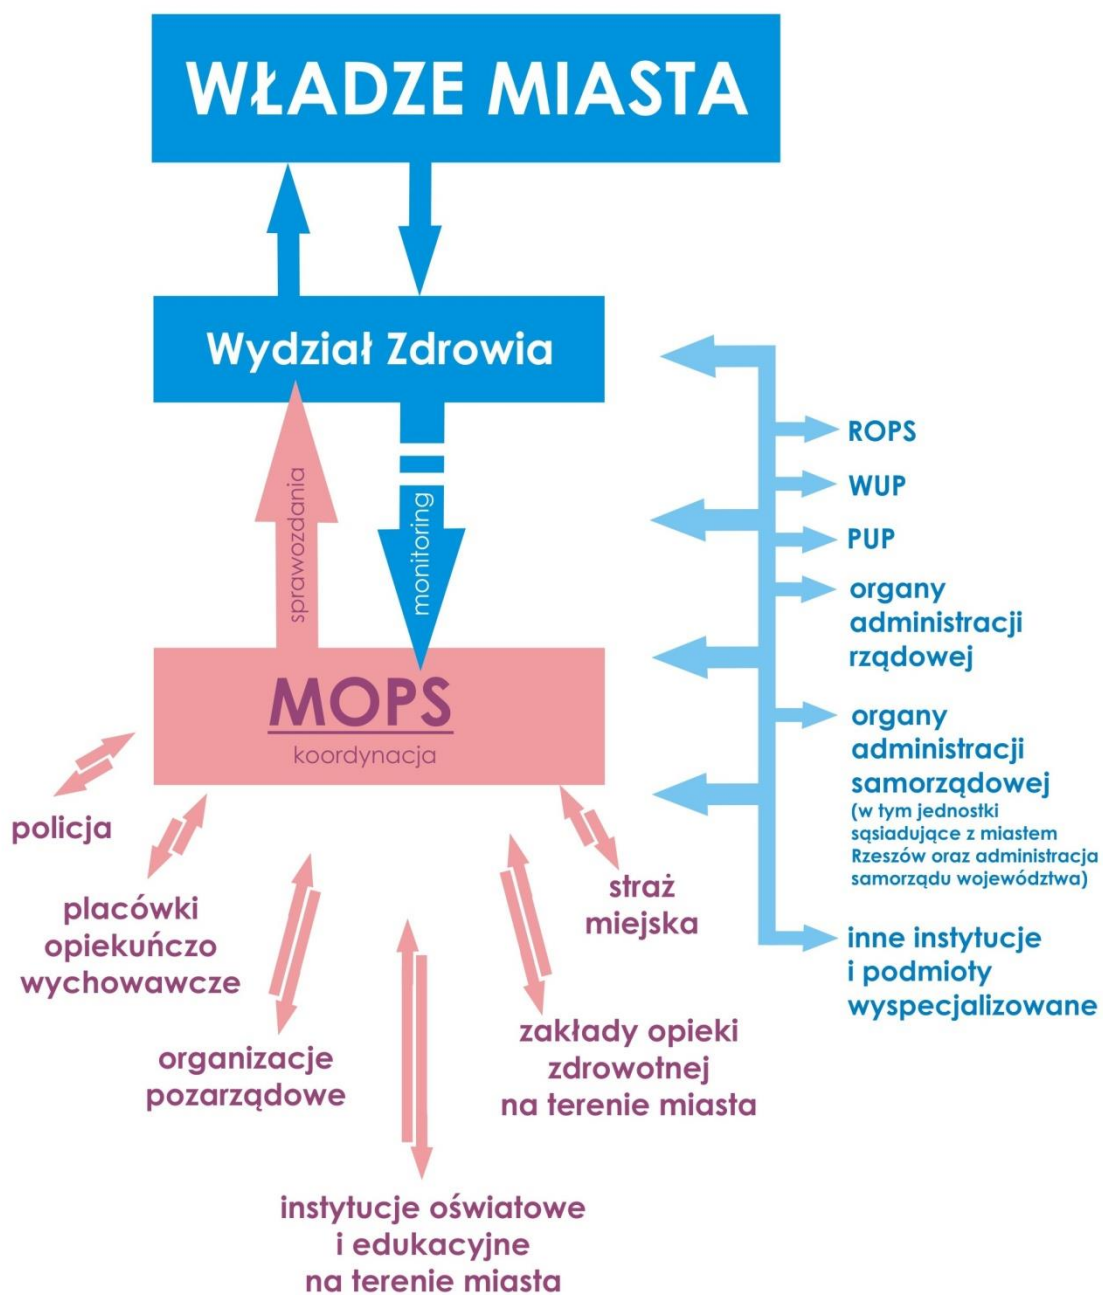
WŁADZE MIASTA

Wydział Zdrowia

sprawozdania

monitoring

MOPS
koordynacja

ROPS

WUP

PUP

organy administracji rządowej

organy administracji samorządowej
(w tym jednostki sąsiadujące z miastem Rzeszów oraz administracja samorządu województwa)

inne instytucje i podmioty wyspecjalizowane

policja

placówki opiekuńczo wychowawcze

organizacje pozarządowe

instytucje oświatowe i edukacyjne na terenie miasta

zakłady opieki zdrowotnej na terenie miasta

straż miejska